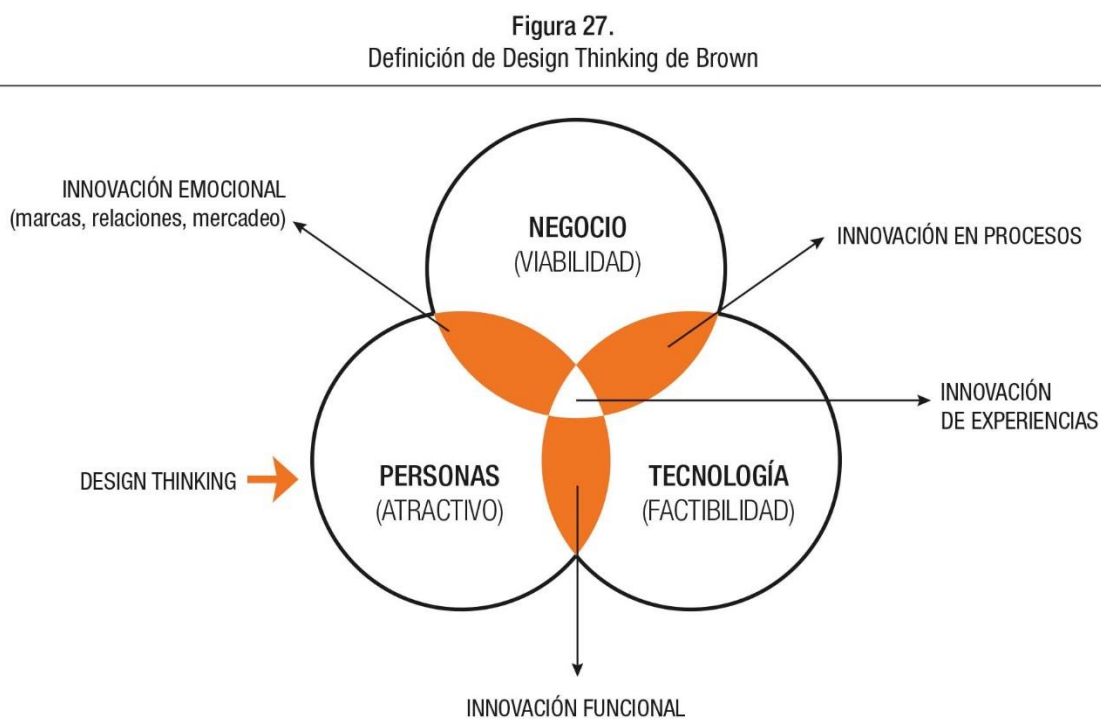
Figura 27.
Definición de Design Thinking de Brown

INNOVACIÓN EMOCIONAL
(marcas, relaciones, mercadeo)

NEGOCIO
(VIABILIDAD)

INNOVACIÓN EN PROCESOS

INNOVACIÓN
DE EXPERIENCIAS

DESIGN THINKING

PERSONAS
(ATRACTIVO)

TECNOLOGÍA
(FACTIBILIDAD)

INNOVACIÓN FUNCIONAL